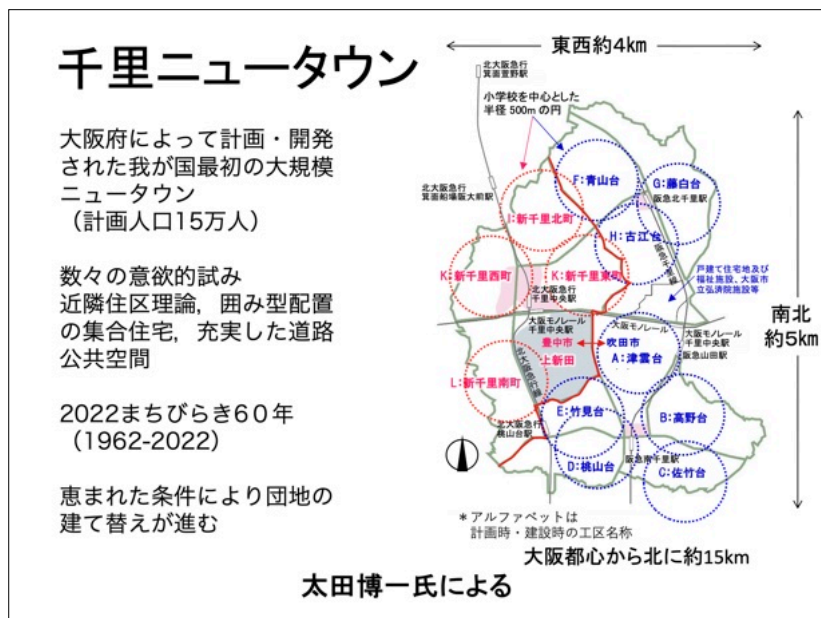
千里ニュータウン

大阪府によって計画・開発された我が国最初の大規模ニュータウン
（計画人口15万人）

数々の意欲的試み
近隣住区理論，囲み型配置の集合住宅，充実した道路公共空間

2022まちびらき60年
（1962-2022）

恵まれた条件により団地の建て替えが進む

東西約4km

南北
約5km

北大阪急行
箕面萱野駅

小学校を中心とした
半径 500m の円

北大阪急行
箕面船場阪大前駅

F:青山台
G:藤白台
阪急北千里駅
I:新千里北町
H:古江台
戸建て住宅地及び福祉施設，大阪市立弘済院施設等
K:新千里西町
K:新千里東町
北大阪急行
千里中央駅
大阪モノレール
千里中央駅
大阪モノレール
千里中央駅
大阪モノレール
阪急山田駅
豊中市
吹田市
J:新田
A:津雲台
L:新千里南町
E:竹見台
B:高野台
北大阪急行
桃山台駅
D:桃山台
阪急南千里駅
C:佐竹台

＊アルファベットは
計画時・建設時の工区名称

大阪都心から北に約15km

太田博一氏による